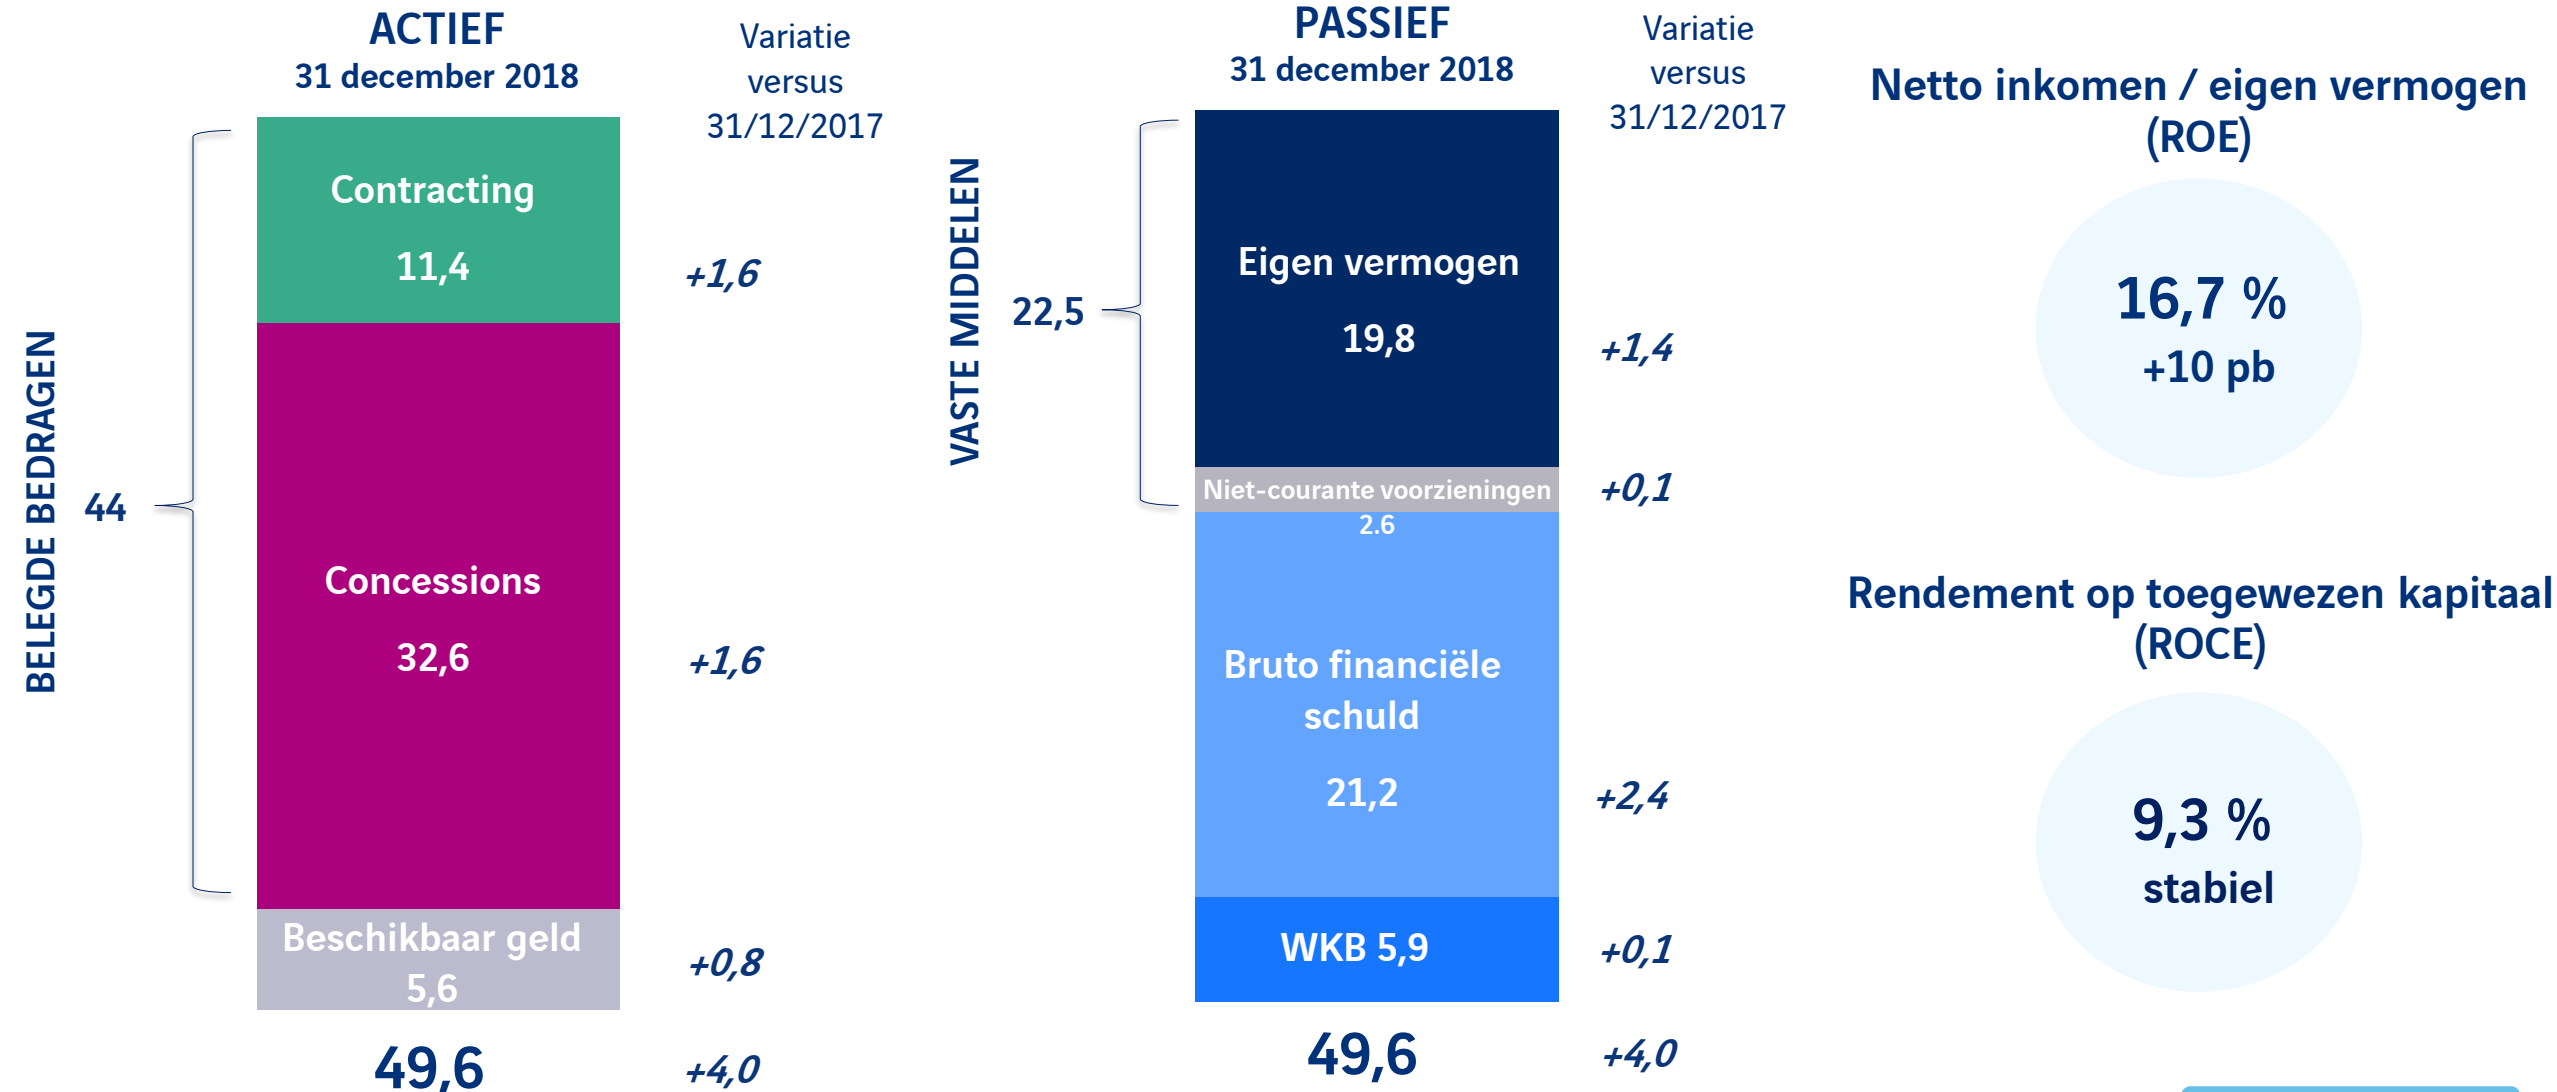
ACTIEF
31 december 2018

Variatie versus 31/12/2017

BELEGDE BEDRAGEN

44

Contracting
11,4

+1,6

Concessions
32,6

+1,6

Beschikbaar geld
5,6

+0,8

49,6

+4,0

VASTE MIDDELEN

22,5

PASSIEF
31 december 2018

Variatie versus 31/12/2017

Eigen vermogen
19,8

+1,4

Niet-courante voorzieningen
2.6

+0,1

Bruto financiële schuld
21,2

+2,4

WKB 5,9

+0,1

49,6

+4,0

Netto inkomen / eigen vermogen (ROE)

16,7 %
+10 pb

Rendement op toegewezen kapitaal (ROCE)

9,3 %
stabiel